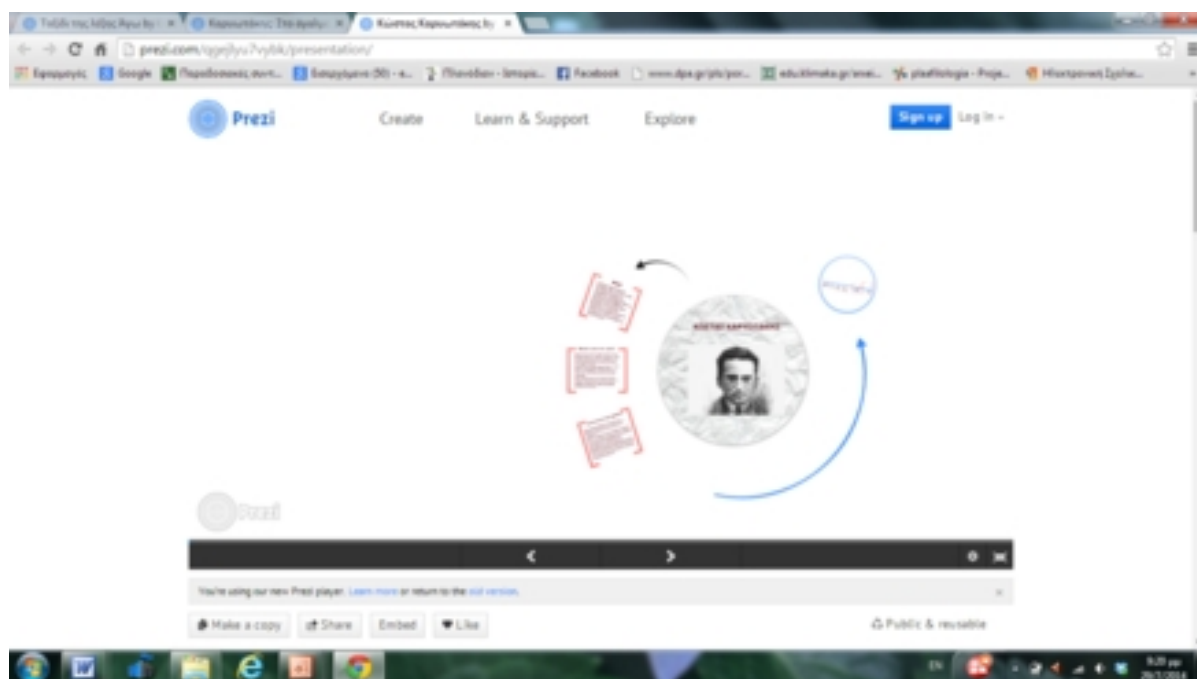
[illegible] × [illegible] × Κώστας Καρυωτάκης by × 

prezi.com/qgejlyu7vybk/presentation/

Εφαρμογές Google Παραδοσιακές συντ... Εισερχόμενα (50) - ... Πανελλαδικές - Ιστορία... Facebook www.dpa.gr/pls/por... edu.klimaka.gr/anal... pbwiki/logia - Proje... Ηλεκτρονική Σχολή...

Prezi Create Learn & Support Explore Sign up Log in

ΚΩΣΤΑΣ ΚΑΡΥΩΤΑΚΗΣ

Prezi

You're using our new Prezi player. Learn more or return to the old version.

Make a copy Share Embed Like Public & reusable

EN 9:29 μμ 26/1/2014